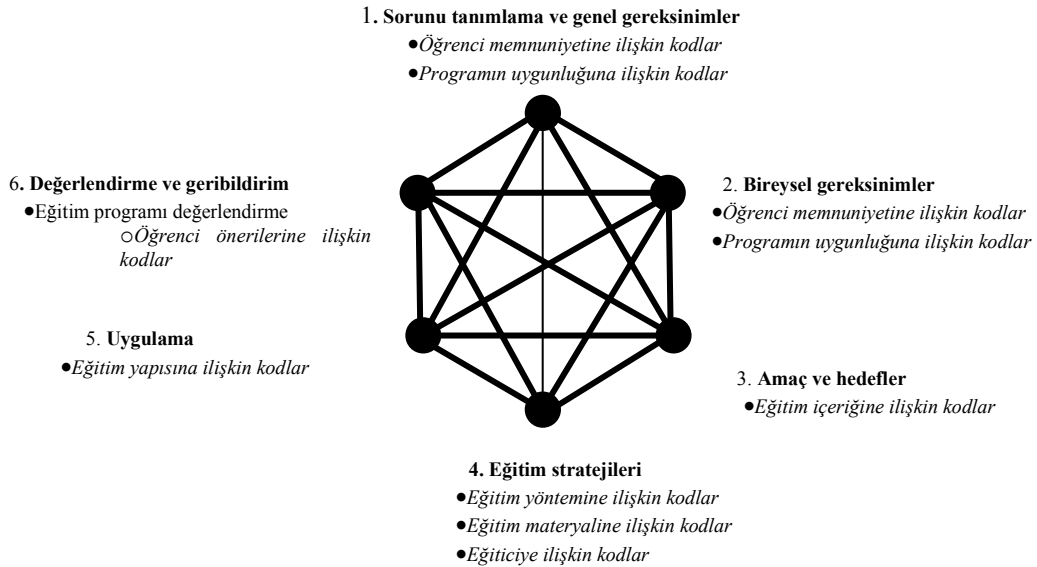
1. **Sorunu tanımlama ve genel gereksinimler**
•*Öğrenci memnuniyetine ilişkin kodlar*
•*Programın uygunluğuna ilişkin kodlar*

6. **Değerlendirme ve geribildirim**
•Eğitim programı değerlendirme
○*Öğrenci önerilerine ilişkin kodlar*

2. **Bireysel gereksinimler**
•*Öğrenci memnuniyetine ilişkin kodlar*
•*Programın uygunluğuna ilişkin kodlar*

5. **Uygulama**
•*Eğitim yapısına ilişkin kodlar*

3. **Amaç ve hedefler**
•*Eğitim içeriğine ilişkin kodlar*

**4. Eğitim stratejileri**
•*Eğitim yöntemine ilişkin kodlar*
•*Eğitim materyaline ilişkin kodlar*
•*Eğiticiye ilişkin kodlar*